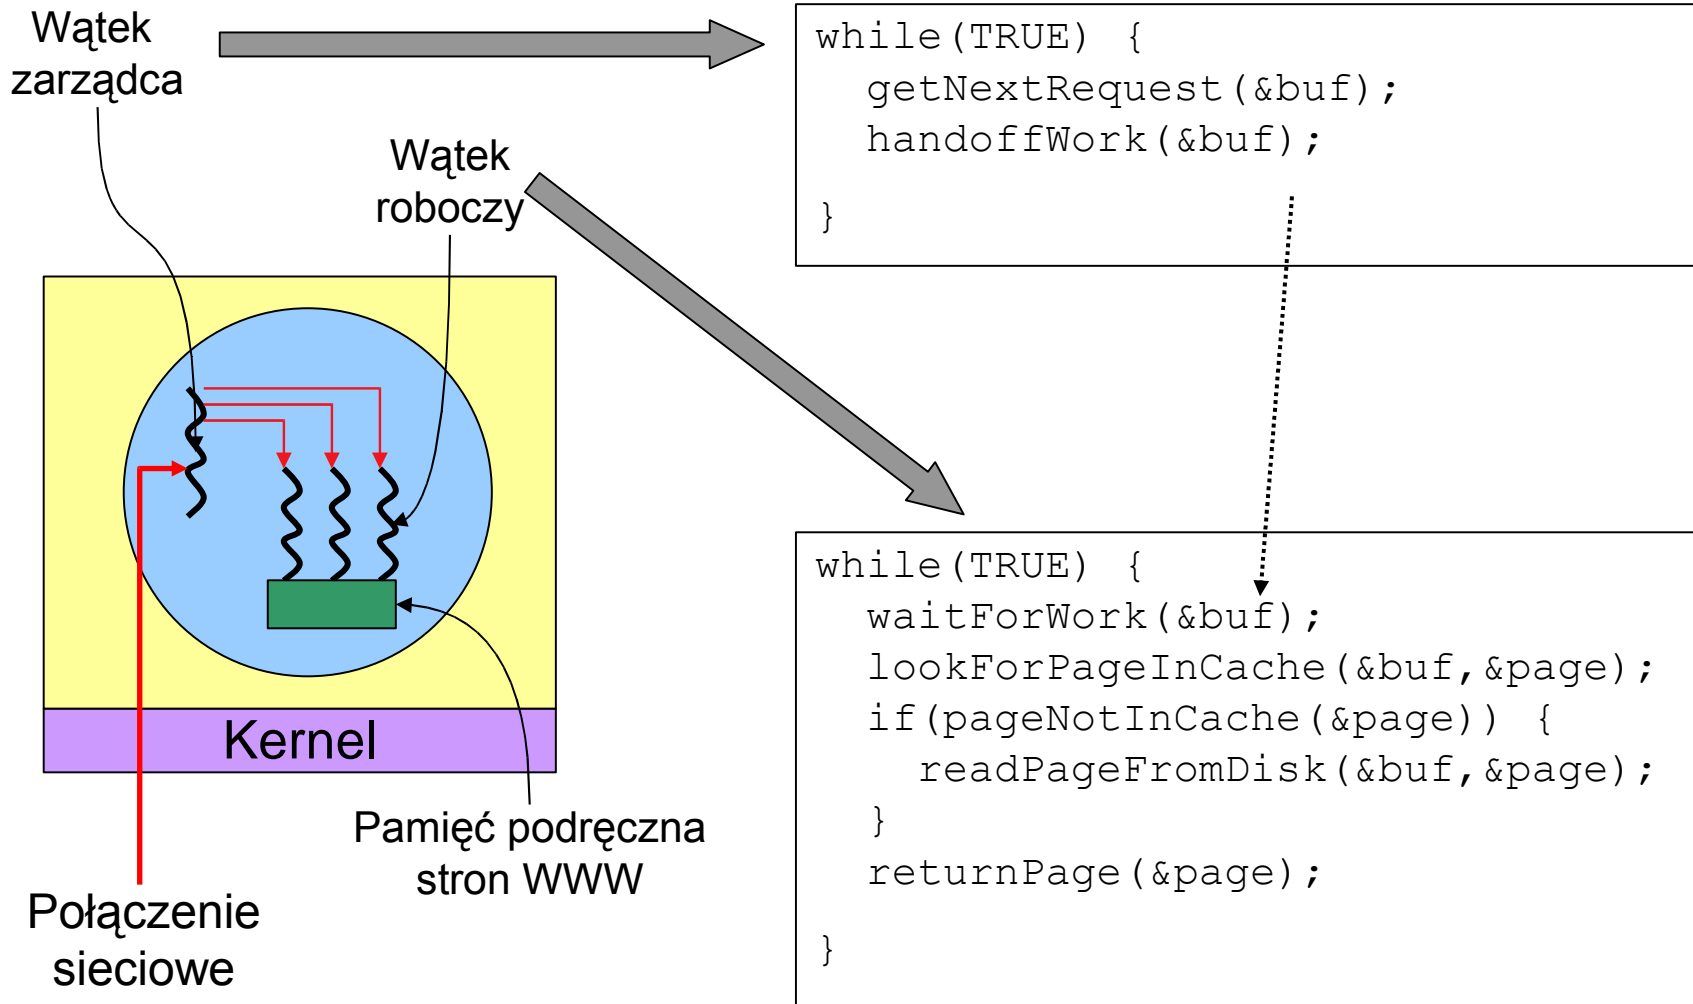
Wątek zarządca

while(TRUE) {
  getNextRequest(&buf);
  handoffWork(&buf);
}

Wątek roboczy

Kernel

Pamięć podręczna stron WWW

Połączenie sieciowe

while(TRUE) {
  waitForWork(&buf);
  lookForPageInCache(&buf,&page);
  if(pageNotInCache(&page)) {
    readPageFromDisk(&buf,&page);
  }
  returnPage(&page);
}